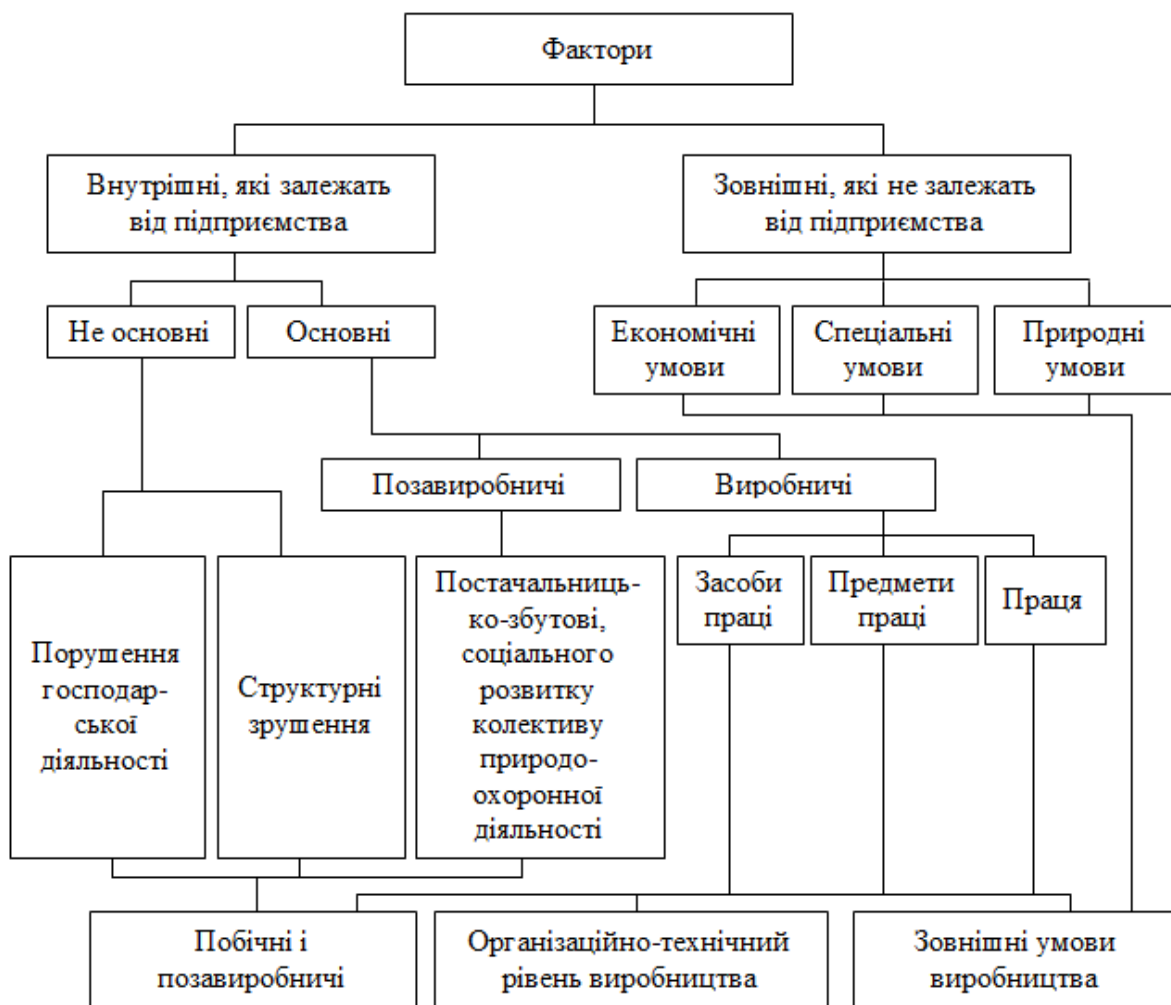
Фактори

Внутрішні, які залежать від підприємства

Зовнішні, які не залежать від підприємства

Не основні

Основні

Економічні умови

Спеціальні умови

Природні умови

Позавиробничі

Виробничі

Порушення господарської діяльності

Структурні зрушення

Постачальницько-збутові, соціального розвитку колективу природоохоронної діяльності

Засоби праці

Предмети праці

Праця

Побічні і позавиробничі

Організаційно-технічний рівень виробництва

Зовнішні умови виробництва